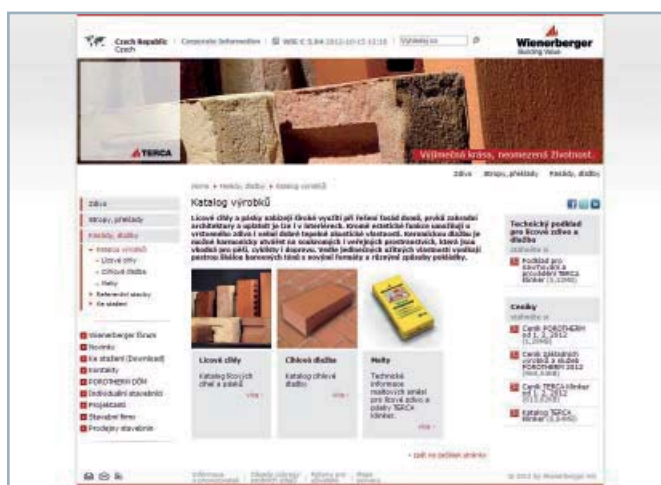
Czech Republic Czech | Corporate Information | WBE 5.84 2012-10-15 13:16 | Vyhledej na

Wienerberger Building Value

TERCA

Výjimečná krása, neomezená životnost.

Zdivo | Stropy, překlady | Fasády, dlažby

Home » Fasády, dlažby » Katalog výrobků

Zdivo
Stropy, překlady
Fasády, dlažby
» Katalog výrobků
» Lícové cihly
» Cihlová dlažba
» Malty
» Referenční stavby
» Ke stažení

Wienerberger Ekom
Novinky
Ke stažení (Download)
Kontakty
POROTHERM DŮM
Individuální stavebníci
Projektanti
Stavební firmy
Prodejny stavebnin

Katalog výrobků

Lícové cihly a pásky zabírají široké využití při řešení fasád domů, proto zakončují architektury a uplatnit je lze i v interiérech. Kromě estetické funkce umožňují u vrstveného zdiva i velmi dobré tepelně akumulační vlastnosti. Keramickou dlažbu je možné komerčně utvářet na exteriérových i veřejných prostranstvích, které jsou všední pro pěší, cyklisty i dopravu. Velké jednotlivých užitých vlastností využívají pestrou škálu barevných tónů s novými formáty a různými způsoby pokládky.

Lícové cihly
Katalog lícových cihel a pásků
více »

Cihlová dlažba
Katalog cihlové dlažby
více »

Malty
Technické informace maltových směsí pro lícové zdivo a pásky TERCA klinker.
více »

» zpět na počátek stránky

Technický podklad pro lícové zdivo a dlažba
stáhněte si
Podklad pro navrhování a provádění TERCA klinker (1,35MB)

Ceníky
stáhněte si
Ceník POROTHERM od 1. 3. 2012 (1,35MB)
Ceník doplňkových výrobků a služeb POROTHERM 2012 (968,53KB)
Ceník TERCA klinker od 1. 3. 2012 (1,8MB)
Katalog TERCA klinker (1,64MB)

Informace o provozovateli | Zásady ochrany osobních údajů | Reformy pro obsluhu | Mapa serveru

© 2012 by Wienerberger AG